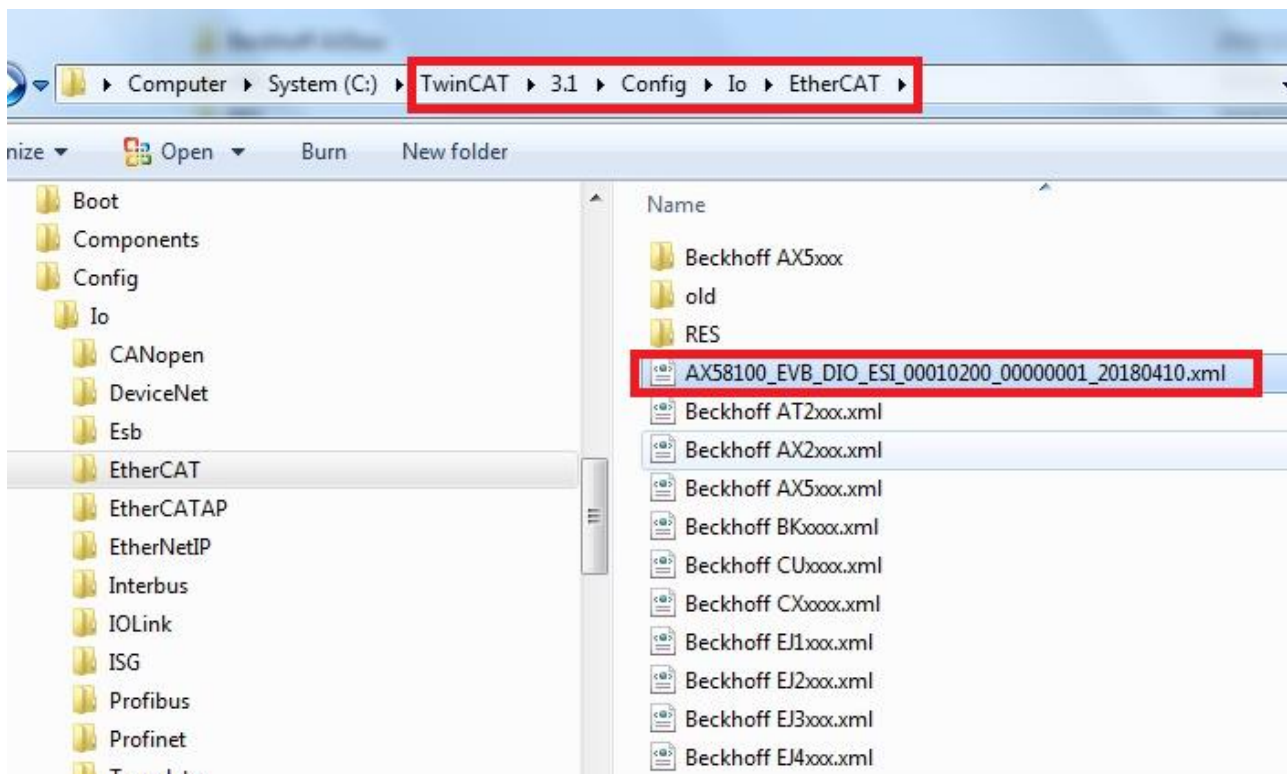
Computer ▸ System (C:) ▸ TwinCAT ▸ 3.1 ▸ Config ▸ Io ▸ EtherCAT ▸

nize ▾ Open ▾ Burn New folder

Boot
Components
Config
Io
CANopen
DeviceNet
Esb
EtherCAT
EtherCATAP
EtherNetIP
Interbus
IOLink
ISG
Profibus
Profinet

Name
Beckhoff AX5xxx
old
RES
AX58100_EVB_DIO_ESI_00010200_00000001_20180410.xml
Beckhoff AT2xxx.xml
Beckhoff AX2xxx.xml
Beckhoff AX5xxx.xml
Beckhoff BKxxxx.xml
Beckhoff CUxxxx.xml
Beckhoff CXxxxx.xml
Beckhoff EJ1xxx.xml
Beckhoff EJ2xxx.xml
Beckhoff EJ3xxx.xml
Beckhoff EJ4xxx.xml